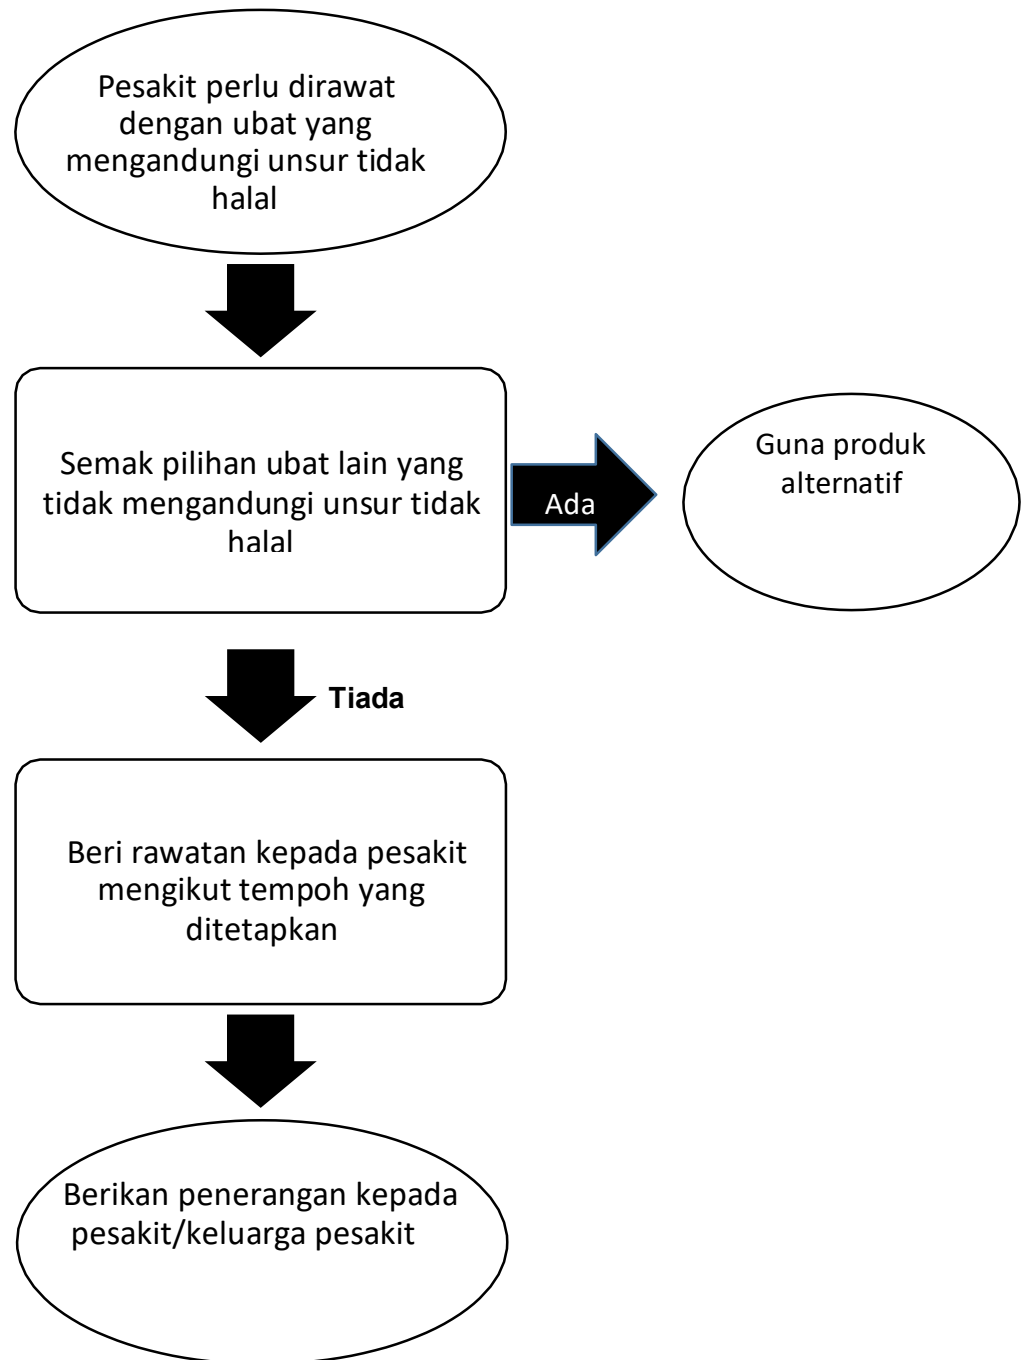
Pesakit perlu dirawat dengan ubat yang mengandungi unsur tidak halal

Semak pilihan ubat lain yang tidak mengandungi unsur tidak halal

Ada

Guna produk alternatif

Tiada

Beri rawatan kepada pesakit mengikut tempoh yang ditetapkan

Berikan penerangan kepada pesakit/keluarga pesakit